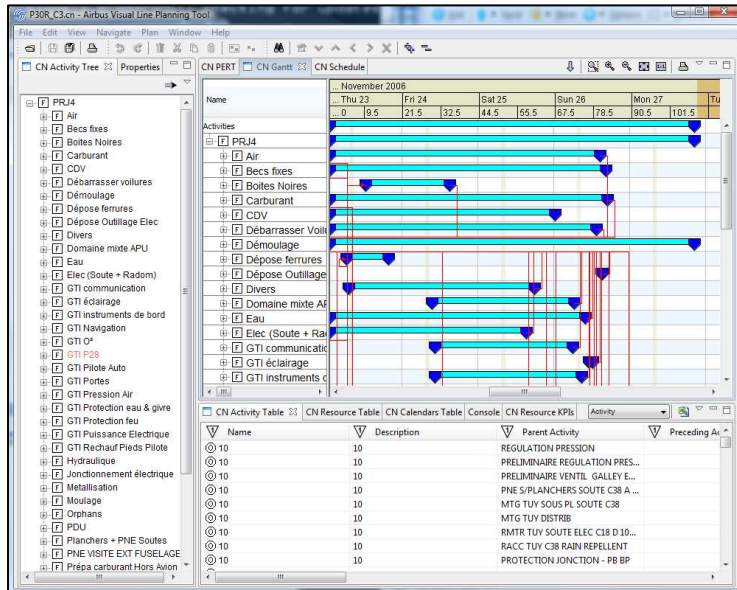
P30R_C3.cn - Airbus Visual Line Planning Tool

File Edit View Navigate Plan Window Help

CN Activity Tree | Properties

PRJ4
Air
Becs fixes
Boites Noires
Carburant
CDV
Débarrasser voilures
Démoulage
Dépose ferrures
Dépose Outillage Elec
Divers
Domaine mixte APU
Eau
Elec (Soute + Radom)
GTI communication
GTI éclairage
GTI instruments de bord
GTI Navigation
GTI O²
GTI P28
GTI Pilote Auto
GTI Portes
GTI Pression Air
GTI Protection eau & givre
GTI Protection feu
GTI Puissance Electrique
GTI Rechauf Pieds Pilote
Hydraulique
Jonctionnement électrique
Metallisation
Moulage
Orphans
PDU
Planchers + PNE Soutes
PNE VISITE EXT FUSELAGE
Prépa carburant Hors Avion

CN PERT | CN Gantt | CN Schedule

Name

... November 2006
Thu 23 | Fri 24 | Sat 25 | Sun 26 | Mon 27 | Tu
0 | 9.5 | 21.5 | 32.5 | 44.5 | 55.5 | 67.5 | 78.5 | 90.5 | 101.5

Activities
PRJ4
Air
Becs fixes
Boites Noires
Carburant
CDV
Débarrasser Voil
Démoulage
Dépose ferrures
Dépose Outillage
Divers
Domaine mixte AF
Eau
Elec (Soute + Ra
GTI communicatic
GTI éclairage
GTI instruments c

CN Activity Table | CN Resource Table | CN Calendars Table | Console | CN Resource KPIs | Activity

| Name | Description | Parent Activity | Preceding Ac |
|---|---|---|---|
| 10 | 10 | REGULATION PRESSION | |
| 10 | 10 | PRELIMINAIRE REGULATION PRES... | |
| 10 | 10 | PRELIMINAIRE VENTIL GALLEY E... | |
| 10 | 10 | PNE S/PLANCHERS SOUTE C38 A ... | |
| 10 | 10 | MTG TUY SOUS PL SOUTE C38 | |
| 10 | 10 | MTG TUY DISTRIB | |
| 10 | 10 | RMTR TUY SOUTE ELEC C18 D 10... | |
| 10 | 10 | RACC TUY C38 RAIN REPELLENT | |
| 10 | 10 | PROTECTION JONCTION - PB BP | |